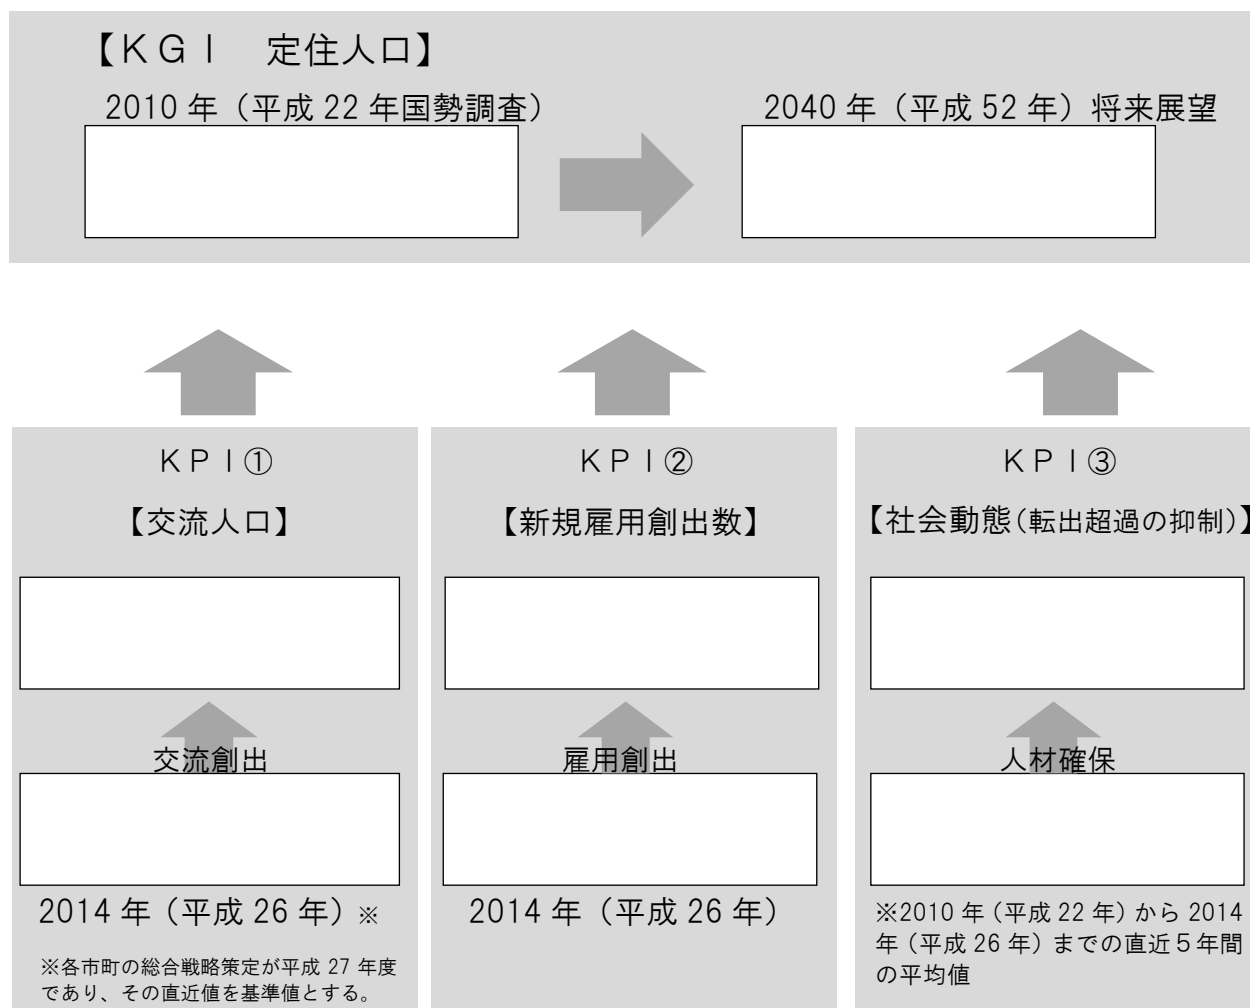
【ＫＧＩ　定住人口】

2010 年（平成 22 年国勢調査）

2040 年（平成 52 年）将来展望

ＫＰＩ①

【交流人口】

交流創出

2014 年（平成 26 年）※

※各市町の総合戦略策定が平成 27 年度であり、その直近値を基準値とする。

ＫＰＩ②

【新規雇用創出数】

雇用創出

2014 年（平成 26 年）

ＫＰＩ③

【社会動態(転出超過の抑制)】

人材確保

※2010 年（平成 22 年）から 2014 年（平成 26 年）までの直近５年間の平均値